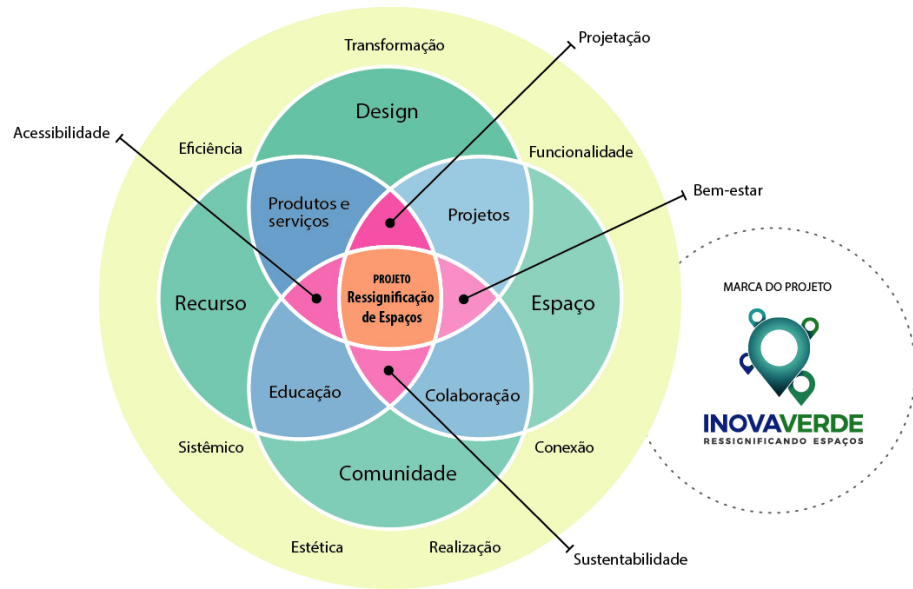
Transformação

Projetação

Acessibilidade

Eficiência

Design

Funcionalidade

Bem-estar

Produtos e serviços

Projetos

Recurso

PROJETO
Ressignificação de Espaços

Espaço

Educação

Colaboração

Sistêmico

Conexão

Comunidade

Estética

Realização

Sustentabilidade

MARCA DO PROJETO

INOVAVERDE
RESSIGNIFICANDO ESPAÇOS